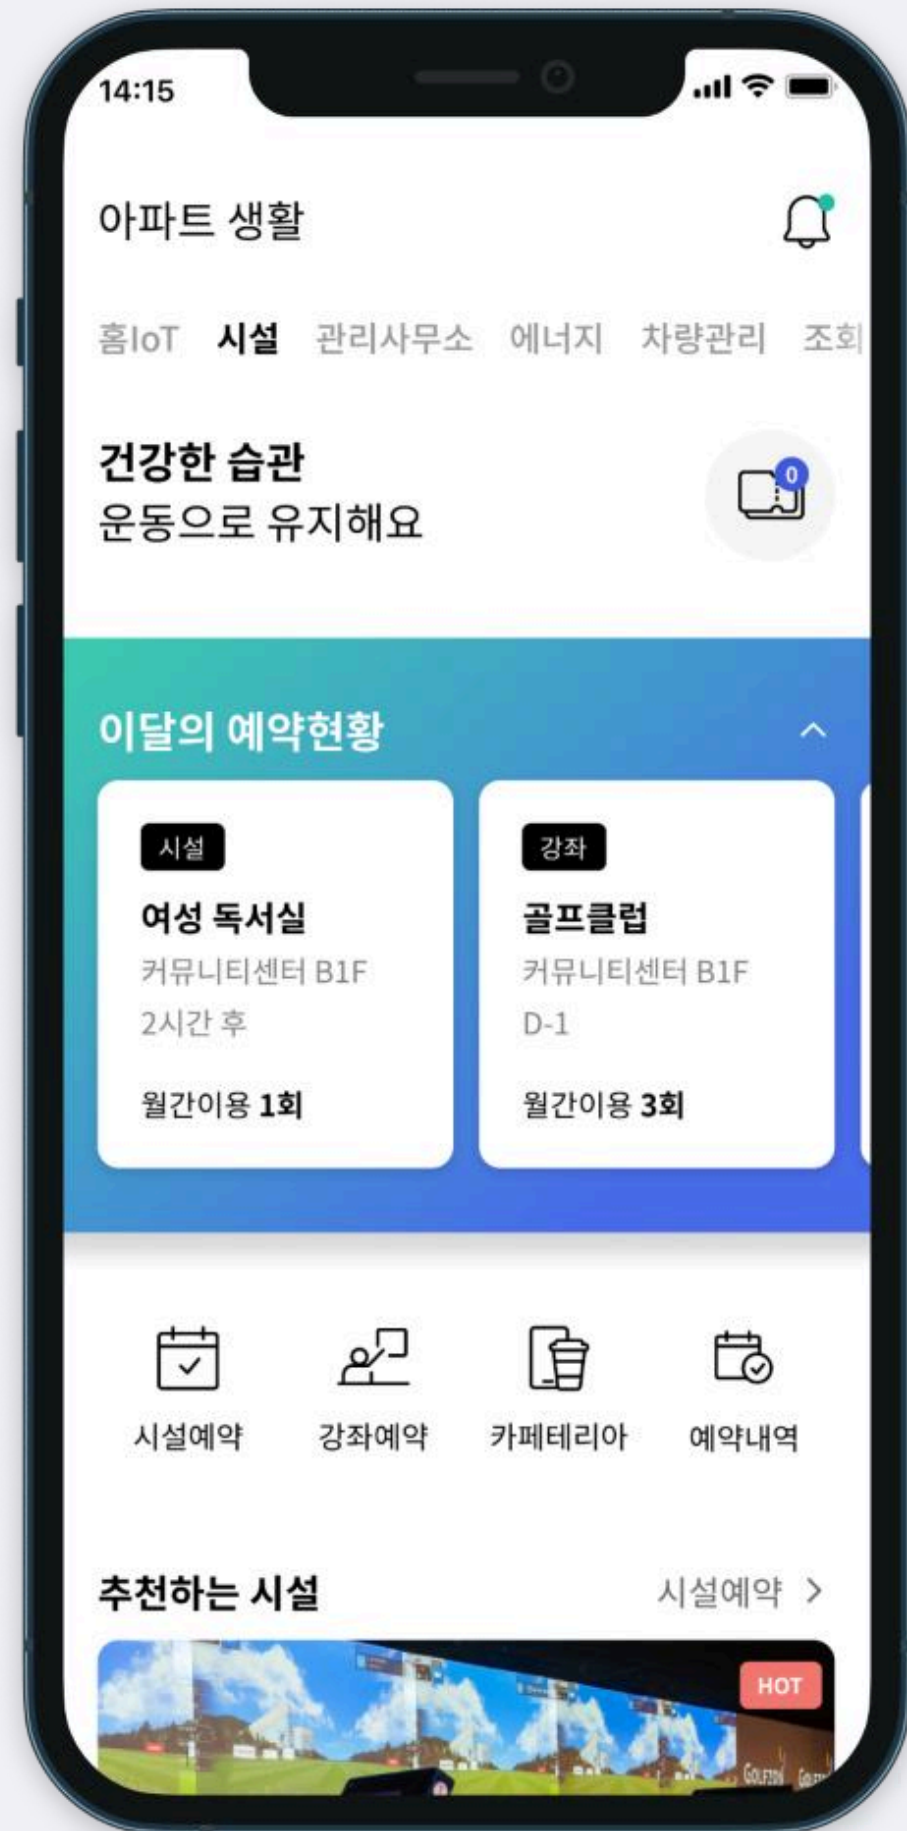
14:15

아파트 생활

홈IoT 시설 관리사무소 에너지 차량관리 조회

건강한 습관
운동으로 유지해요

0

이달의 예약현황

시설
여성 독서실
커뮤니티센터 B1F
2시간 후
월간이용 1회

강좌
골프클럽
커뮤니티센터 B1F
D-1
월간이용 3회

시설예약 강좌예약 카페테리아 예약내역

추천하는 시설
시설예약 >

HOT